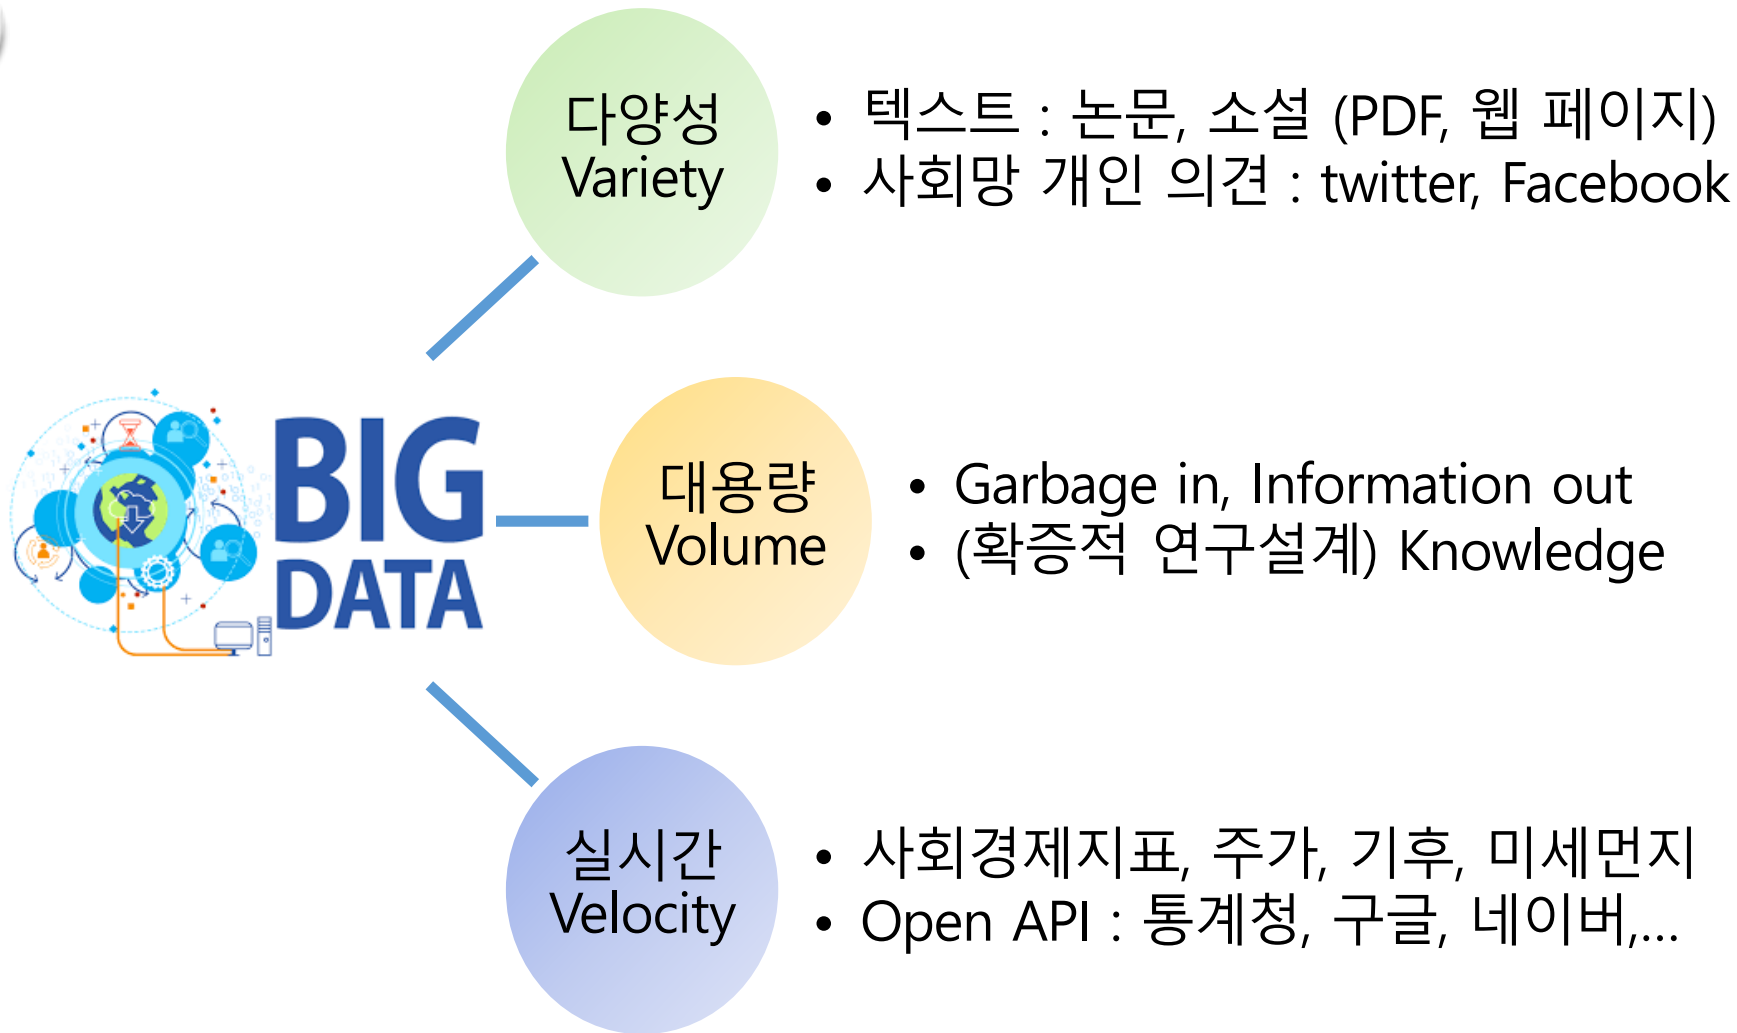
BIG DATA

다양성
Variety

• 텍스트 : 논문, 소설 (PDF, 웹 페이지)
• 사회망 개인 의견 : twitter, Facebook

대용량
Volume

• Garbage in, Information out
• (확증적 연구설계) Knowledge

실시간
Velocity

• 사회경제지표, 주가, 기후, 미세먼지
• Open API : 통계청, 구글, 네이버,...